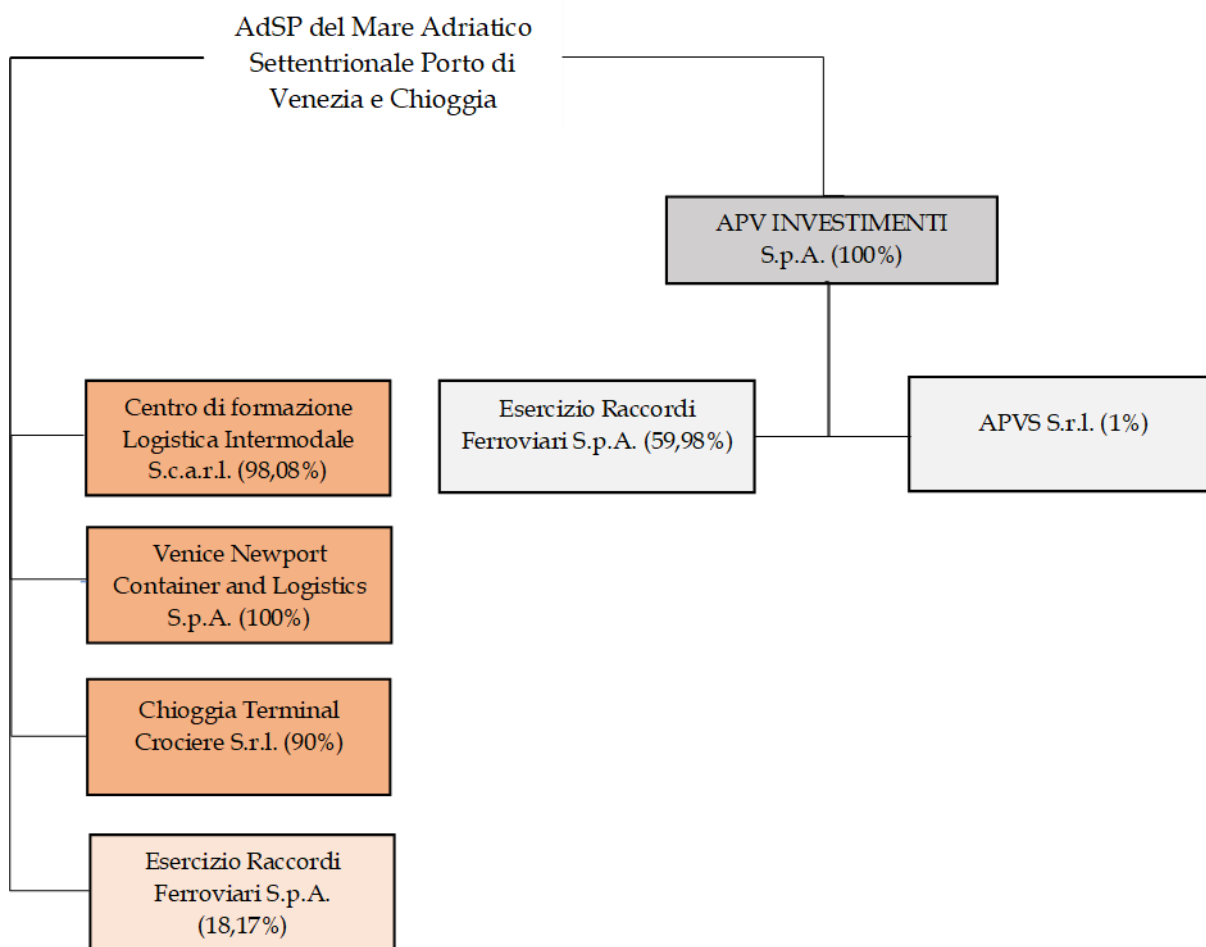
AdSP del Mare Adriatico Settentrionale Porto di Venezia e Chioggia

APV INVESTIMENTI S.p.A. (100%)

Esercizio Raccordi Ferroviari S.p.A. (59,98%)

APVS S.r.l. (1%)

Centro di formazione Logistica Intermodale S.c.a.r.l. (98,08%)

Venice Newport Container and Logistics S.p.A. (100%)

Chioggia Terminal Crociere S.r.l. (90%)

Esercizio Raccordi Ferroviari S.p.A. (18,17%)